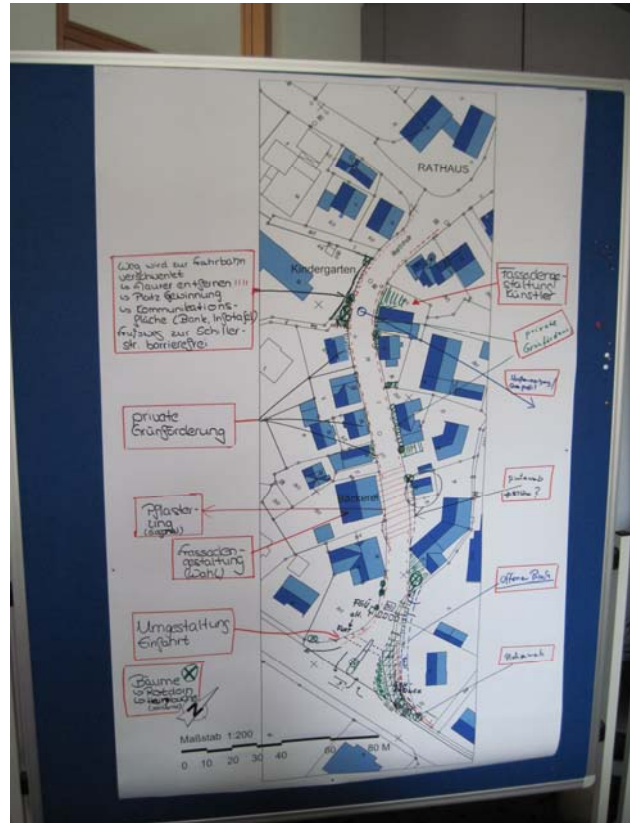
RATHAUS

Kindergarten

Weg wird zur Fahrbahn verschwenkt
↳ Mauer entfernen !!!
↳ Platz Gewinnung
↳ Communikationsfläche (Bank, Infotafel)
Fußweg zur Schillerstr. barrierefrei

Fassadengestaltung Künstler

private Gründerung

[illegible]

private Grünförderung

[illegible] ?

Pflasterung (Siegel)

Bäckerei

Fassadengestaltung (Wahl)

Offene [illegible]

Umgestaltung Einfahrt

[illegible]

Bäume
↳ Rotdorn
↳ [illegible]

Maßstab 1:200
0 10 20 30 40 60 80 M